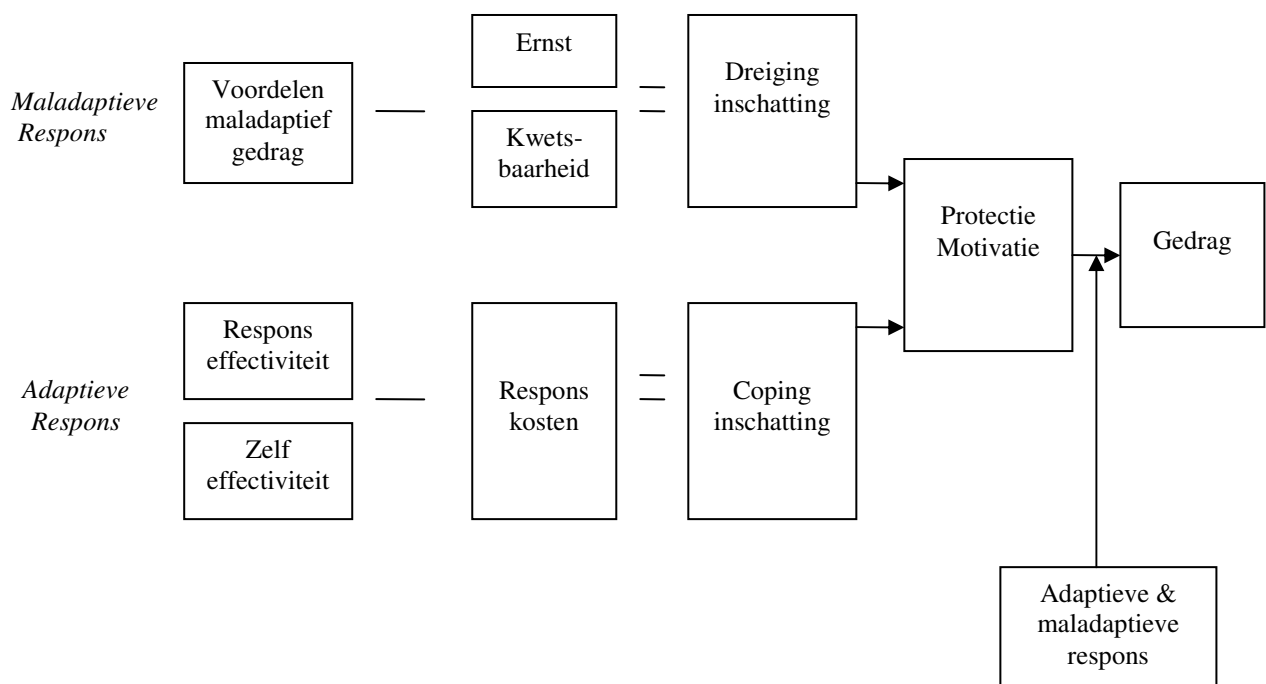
Maladaptieve Respons

Voordelen maladaptief gedrag

Ernst

Kwetsbaarheid

Dreiging inschatting

Protectie Motivatie

Gedrag

Adaptieve Respons

Respons effectiviteit

Zelf effectiviteit

Respons kosten

Coping inschatting

Adaptieve & maladaptieve respons